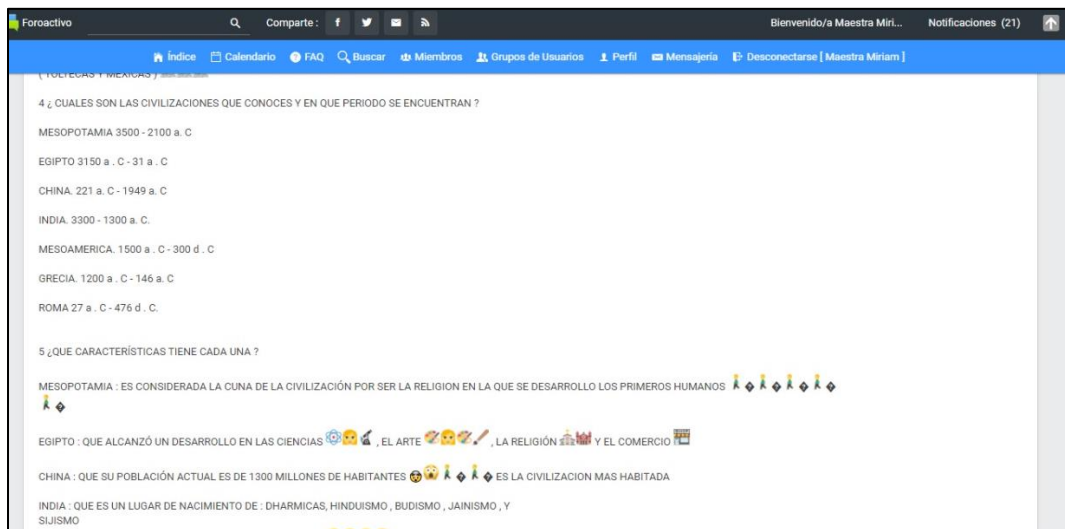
Foroactivo Comparte : Bienvenido/a Maestra Miri... Notificaciones (21)

Índice Calendario FAQ Buscar Miembros Grupos de Usuarios Perfil Mensajería Desconectarse [ Maestra Miriam ]

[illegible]

4 ¿ CUALES SON LAS CIVILIZACIONES QUE CONOCES Y EN QUE PERIODO SE ENCUENTRAN ?

MESOPOTAMIA 3500 - 2100 a. C

EGIPTO 3150 a . C - 31 a . C

CHINA. 221 a. C - 1949 a. C

INDIA. 3300 - 1300 a. C.

MESOAMERICA. 1500 a . C - 300 d . C

GRECIA. 1200 a . C - 146 a. C

ROMA 27 a . C - 476 d . C.

5 ¿QUE CARACTERÍSTICAS TIENE CADA UNA ?

MESOPOTAMIA : ES CONSIDERADA LA CUNA DE LA CIVILIZACIÓN POR SER LA RELIGION EN LA QUE SE DESARROLLO LOS PRIMEROS HUMANOS

EGIPTO : QUE ALCANZÓ UN DESARROLLO EN LAS CIENCIAS , EL ARTE , LA RELIGIÓN Y EL COMERCIO

CHINA : QUE SU POBLACIÓN ACTUAL ES DE 1300 MILLONES DE HABITANTES ES LA CIVILIZACION MAS HABITADA

INDIA : QUE ES UN LUGAR DE NACIMIENTO DE : DHARMICAS, HINDUISMO , BUDISMO , JAINISMO , Y SIJISMO